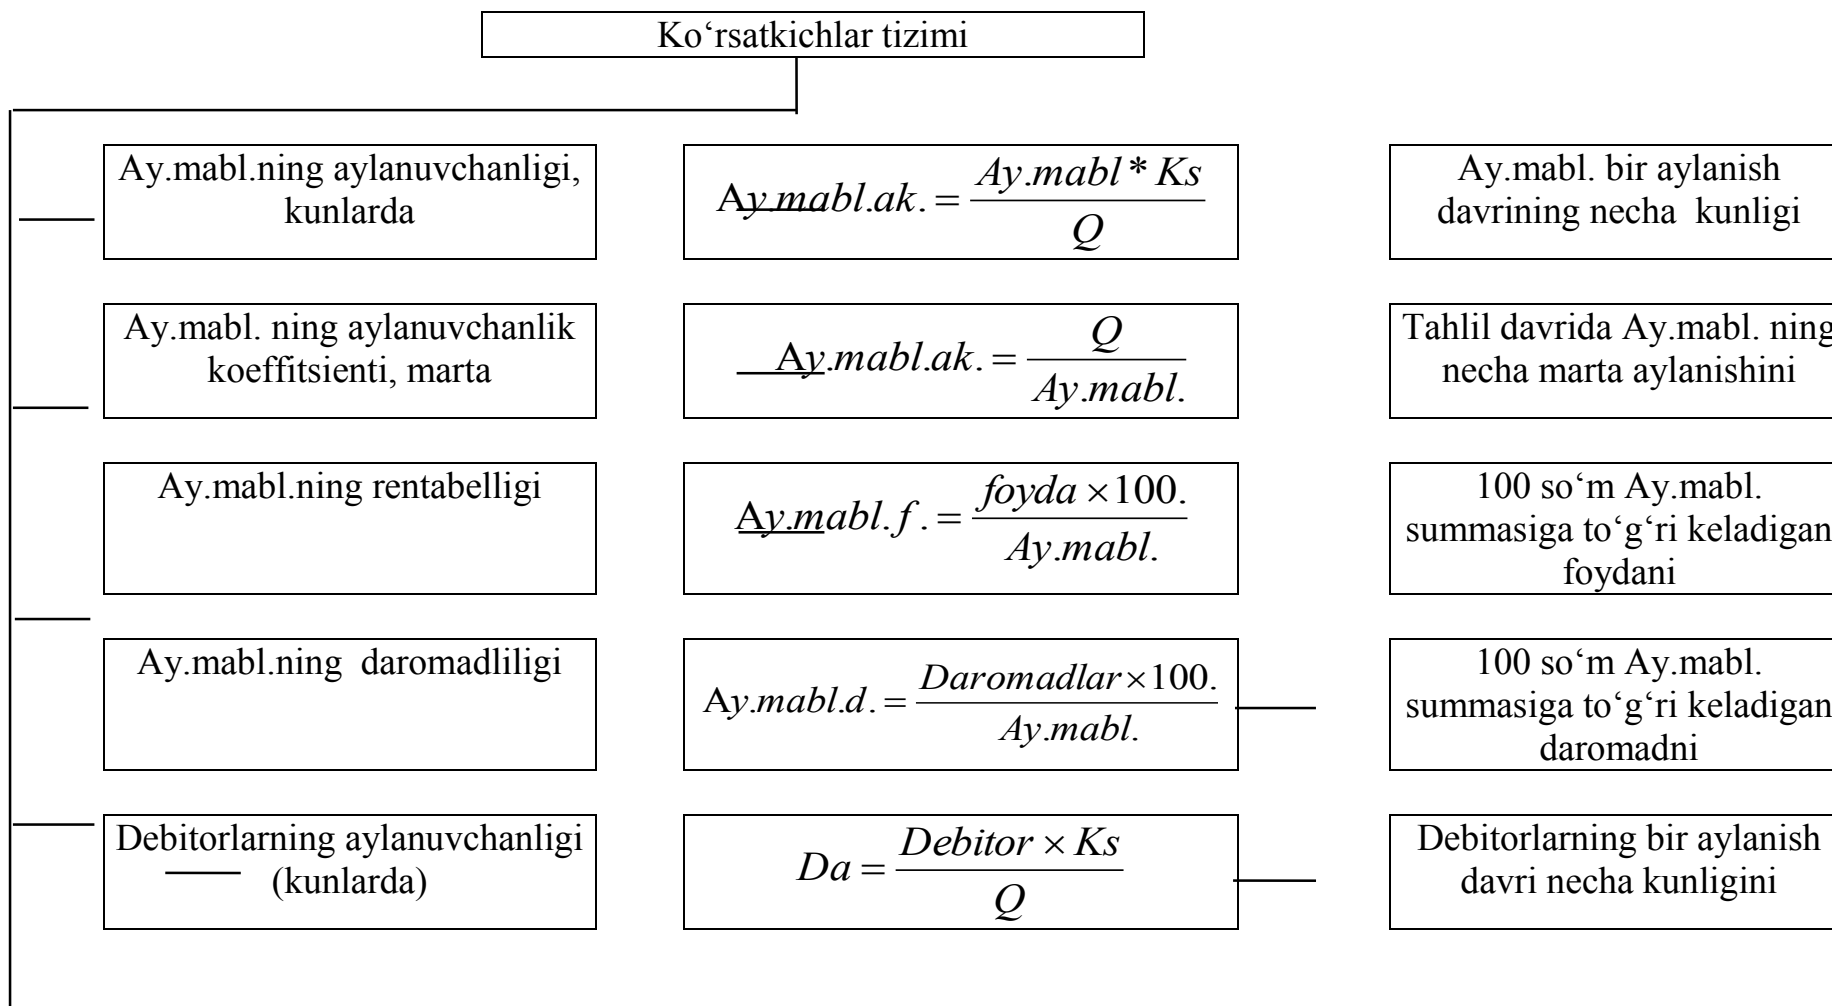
Ko‘rsatkichlar tizimi

Ay.mabl.ning aylanuvchanligi, kunlarda

$Ay.mabl.ak. = \frac{Ay.mabl * Ks}{Q}$

Ay.mabl. bir aylanish davrining necha kunligi

Ay.mabl. ning aylanuvchanlik koeffitsienti, marta

$Ay.mabl.ak. = \frac{Q}{Ay.mabl.}$

Tahlil davrida Ay.mabl. ning necha marta aylanishini

Ay.mabl.ning rentabelligi

$Ay.mabl.f. = \frac{foyda \times 100.}{Ay.mabl.}$

100 so‘m Ay.mabl. summasiga to‘g‘ri keladigan foydani

Ay.mabl.ning daromadliligi

$Ay.mabl.d. = \frac{Daromadlar \times 100.}{Ay.mabl.}$

100 so‘m Ay.mabl. summasiga to‘g‘ri keladigan daromadni

Debitorlarning aylanuvchanligi (kunlarda)

$Da = \frac{Debitor \times Ks}{Q}$

Debitorlarning bir aylanish davri necha kunligini